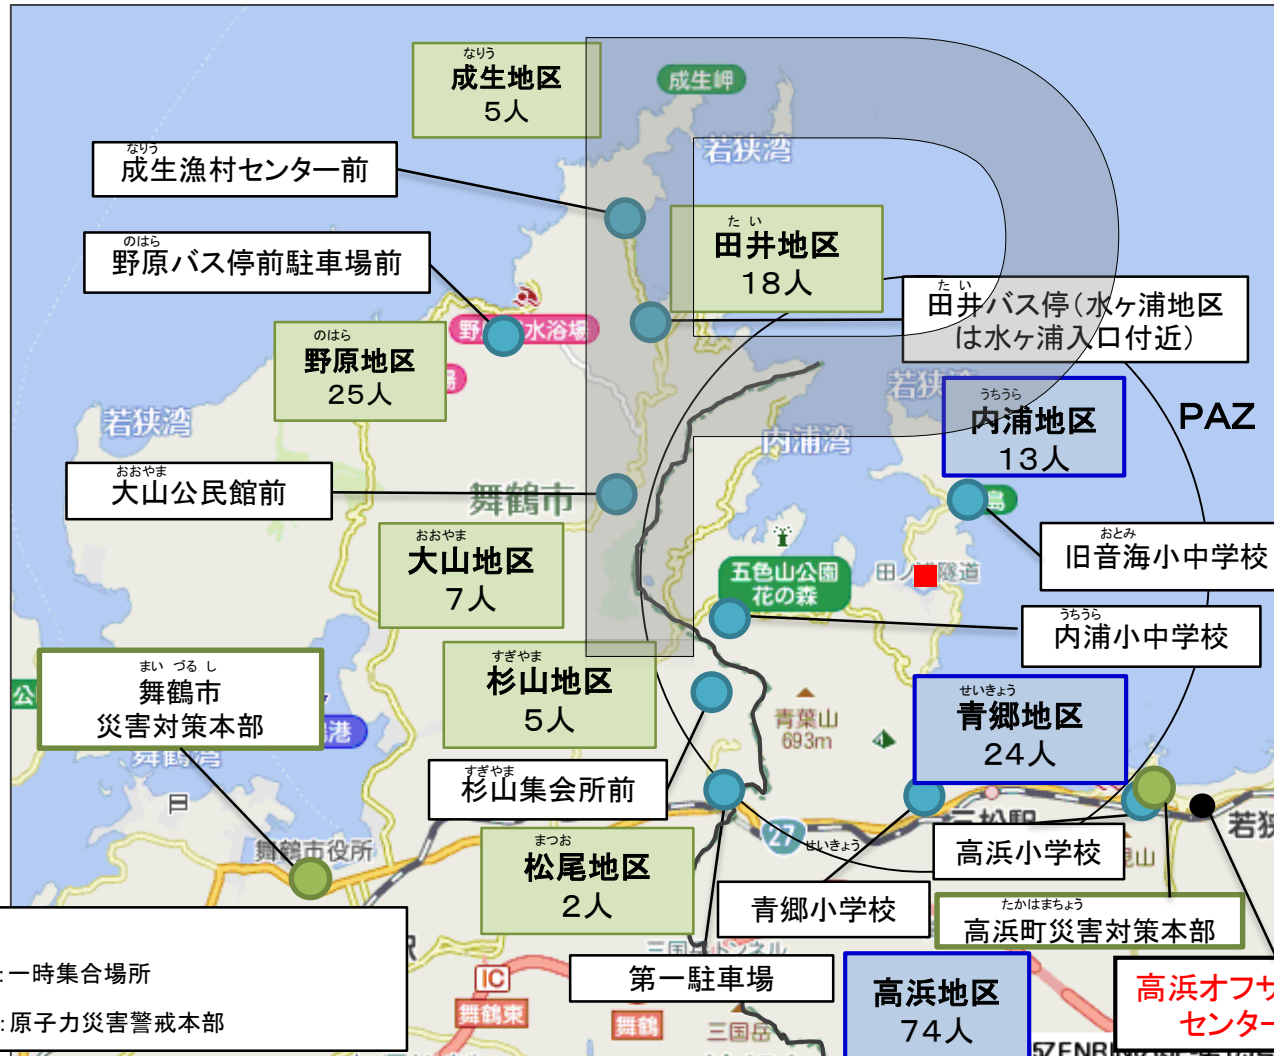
なりう
成生地区
5人

成生岬

なりう
成生漁村センター前

若狭湾

た い
田井地区
18人

のはら
野原バス停前駐車場前

た い
田井バス停(水ヶ浦地区は水ヶ浦入口付近)

野 水浴場

のはら
野原地区
25人

若狭湾

若狭

うちうら
内浦地区
13人

PAZ

内浦湾

若狭湾

おおやま
大山公民館前

舞鶴市

おとみ
旧音海小中学校

おおやま
大山地区
7人

五色山公園 花の森

田ノ 隧道

うちうら
内浦小中学校

まい づる し
舞鶴市
災害対策本部

すぎやま
杉山地区
5人

青葉山
693m

せいきょう
青郷地区
24人

公

港

すぎやま
杉山集会所前

舞鶴市役所

せいきょう

高浜小学校

若狭

まつお
松尾地区
2人

青郷小学校

たかはまちょう
高浜町災害対策本部

:一時集合場所

:原子力災害警戒本部

IC

舞鶴東

舞鶴

三国岳

第一駐車場

高浜地区
74人

高浜オフサ
センタ